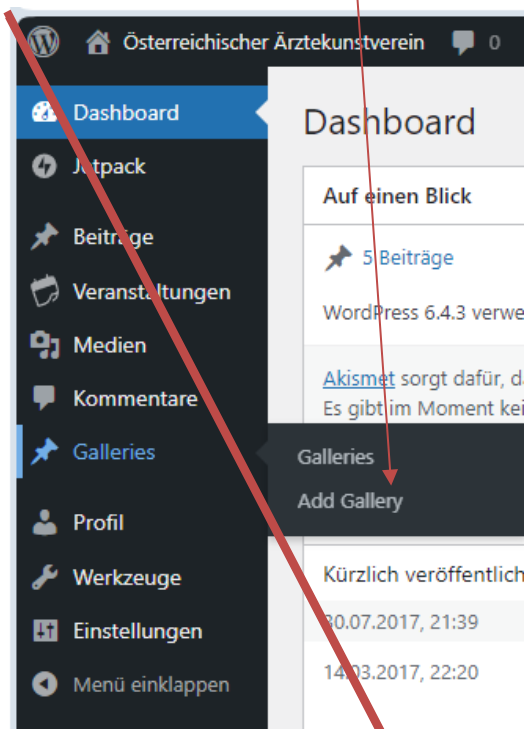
Österreichischer Ärztekunstverein 0

Dashboard
Jetpack
Beiträge
Veranstaltungen
Medien
Kommentare
Galleries
Profil
Werkzeuge
Einstellungen
Menü einklappen

Dashboard

Auf einen Blick

5 Beiträge

WordPress 6.4.3 verwe

Akismet sorgt dafür, d
Es gibt im Moment kei

Galleries
Add Gallery

Kürzlich veröffentlich

30.07.2017, 21:39

14.03.2017, 22:20